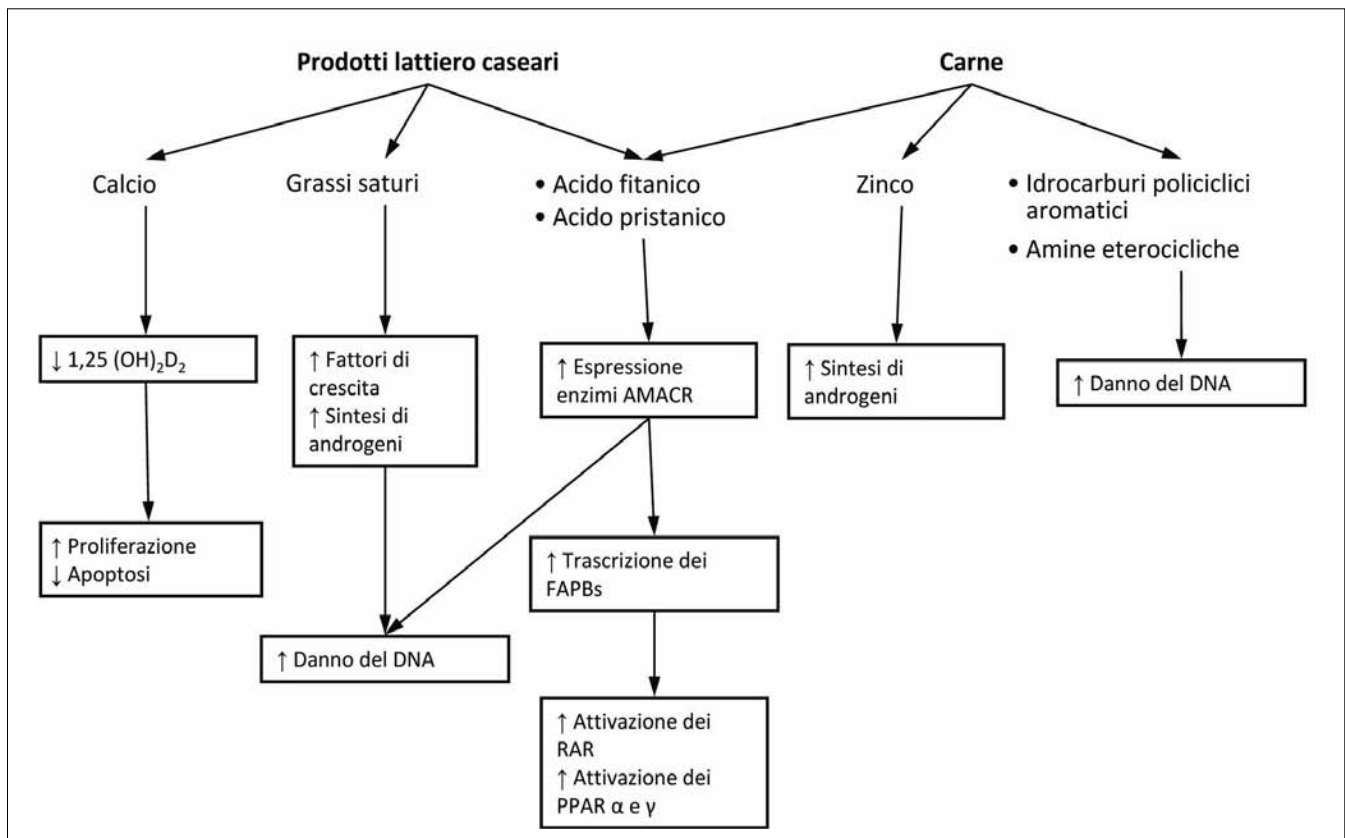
**Prodotti lattiero caseari**

**Carne**

Calcio

Grassi saturi

• Acido fitanico
• Acido pristanico

Zinco

• Idrocarburi policiclici aromatici
• Amine eterocicliche

↓ 1,25 $(OH)_2D_2$

↑ Fattori di crescita
↑ Sintesi di androgeni

↑ Espressione enzimi AMACR

↑ Sintesi di androgeni

↑ Danno del DNA

↑ Proliferazione
↓ Apoptosi

↑ Trascrizione dei FAPBs

↑ Danno del DNA

↑ Attivazione dei RAR
↑ Attivazione dei PPAR α e γ